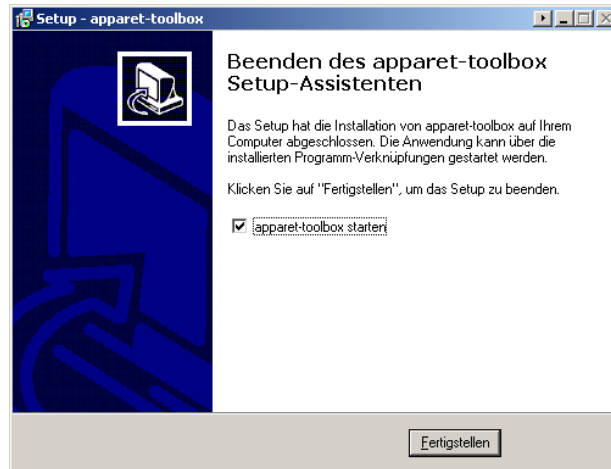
Setup - apparet-toolbox

Beenden des apparet-toolbox Setup-Assistenten

Das Setup hat die Installation von apparet-toolbox auf Ihrem Computer abgeschlossen. Die Anwendung kann über die installierten Programm-Verknüpfungen gestartet werden.

Klicken Sie auf "Fertigstellen", um das Setup zu beenden.

☑ apparet-toolbox starten

Fertigstellen